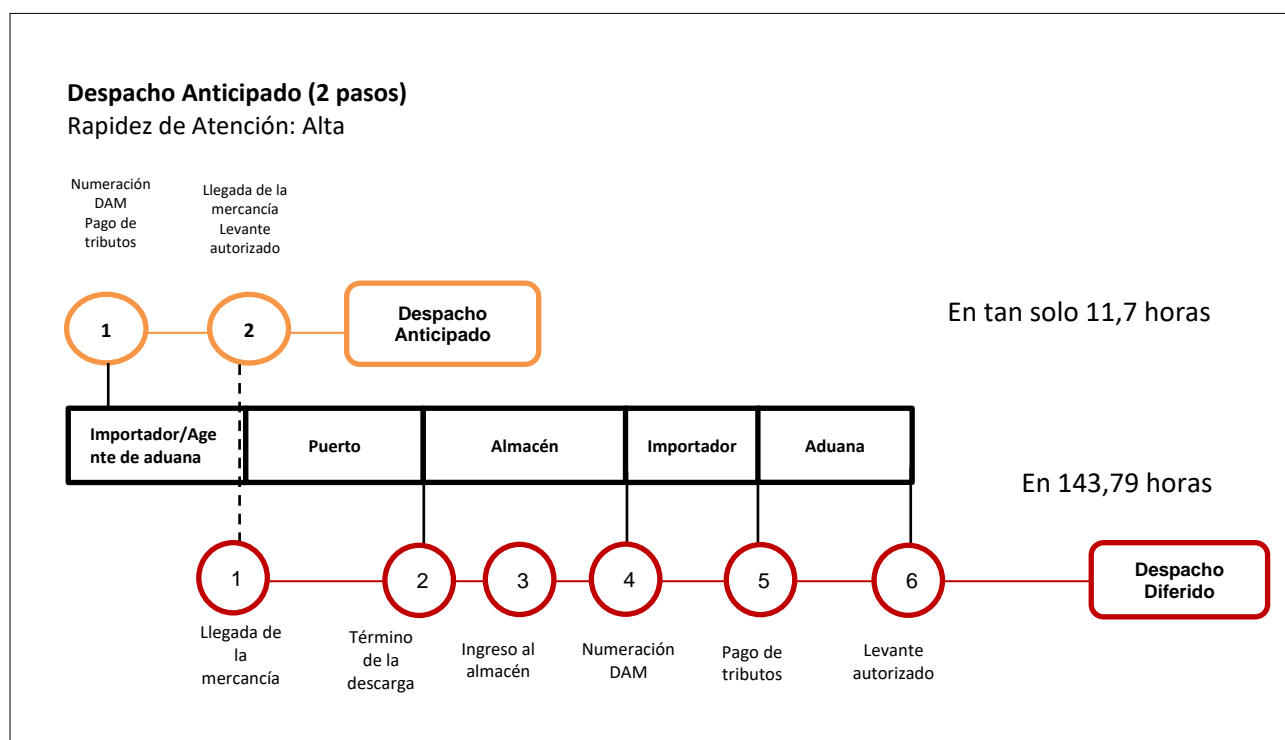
**Despacho Anticipado (2 pasos)**
Rapidez de Atención: Alta

Numeración DAM Pago de tributos

Llegada de la mercancía Levante autorizado

1

2

Despacho Anticipado

En tan solo 11,7 horas

| Importador/Agente de aduana | Puerto | Almacén | Importador | Aduana |
|---|---|---|---|---|

En 143,79 horas

1

2

3

4

5

6

Despacho Diferido

Llegada de la mercancía

Término de la descarga

Ingreso al almacén

Numeración DAM

Pago de tributos

Levante autorizado